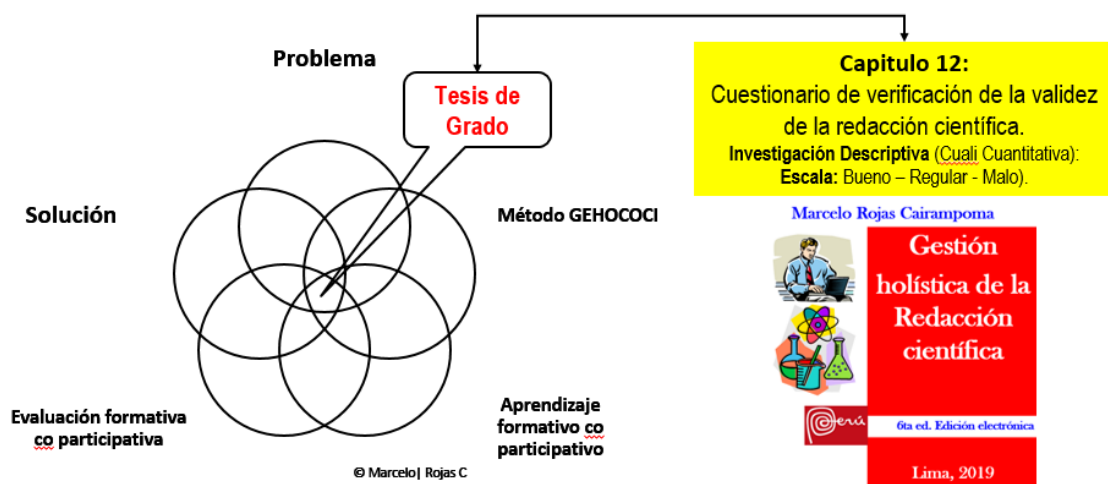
Problema

Tesis de Grado

Capitulo 12:
Cuestionario de verificación de la validez de la redacción científica.
Investigación Descriptiva (Cuali Cuantitativa):
Escala: Bueno – Regular - Malo).

Solución

Método GEHOCOCI

Evaluación formativa co participativa

Aprendizaje formativo co participativo

© Marcelo| Rojas C

Marcelo Rojas Cairampoma

Gestión holística de la Redacción científica

Perú

6ta ed. Edición electrónica

Lima, 2019